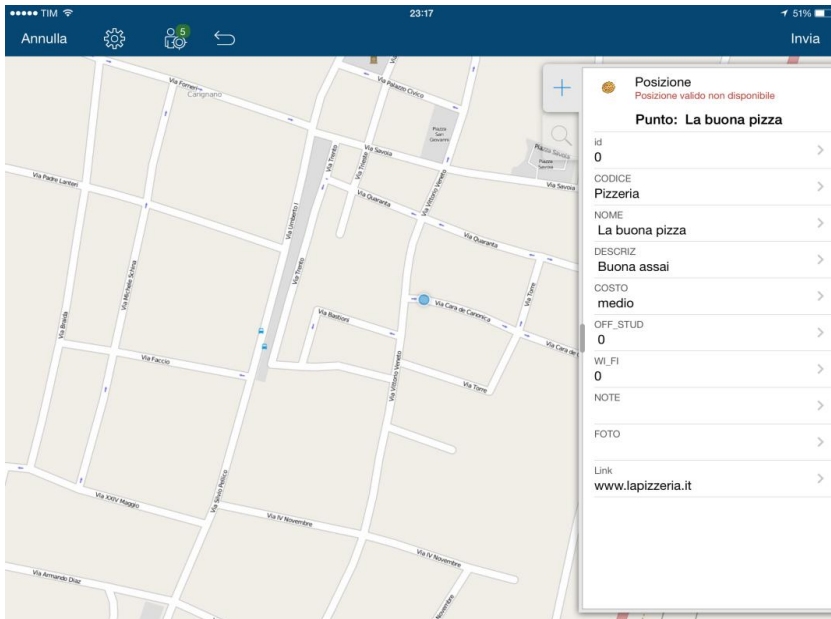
●●●●● TIM 23:17 51%

Annulla 5 Invia

Via Fornari Cagnignano Via Palazzo Civico Piazza San Giovanni Piazza Savoia Via Savoia Via Padre Lanteri Via Quaranta Via Vittorio Veneto Via Umberto I Via Trento Via Bastioni Via Cara de Canonica Via Torre Via Michele Schina Via Braida Via Faccio Via XXIV Maggio Via Silvio Pellico Via IV Novembre Via Armando Diaz

Posizione
Posizione valido non disponibile

Punto: La buona pizza

id
0

CODICE
Pizzeria

NOME
La buona pizza

DESCRIZ
Buona assai

COSTO
medio

OFF_STUD
0

WI_FI
0

NOTE

FOTO

Link
www.lapizzeria.it